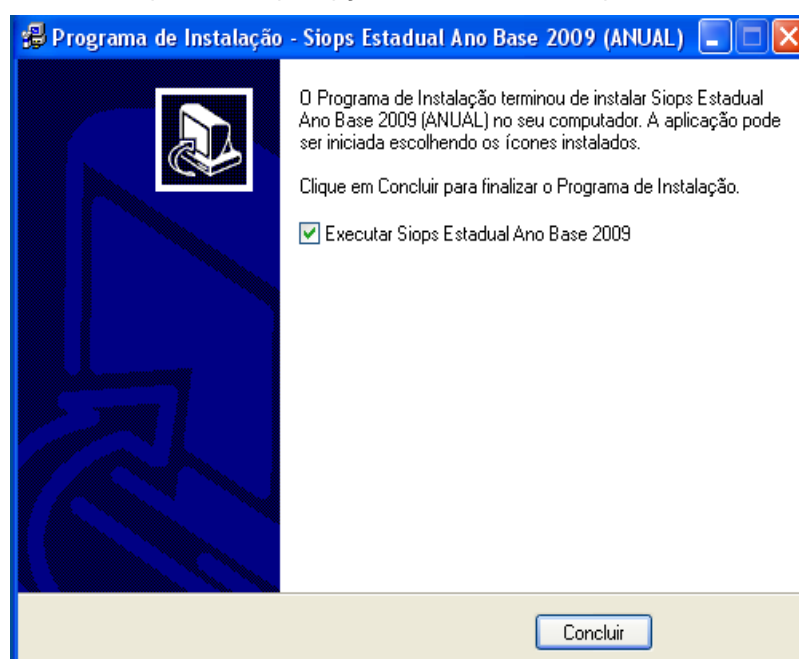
Programa de Instalação - Siops Estadual Ano Base 2009 (ANUAL)

O Programa de Instalação terminou de instalar Siops Estadual Ano Base 2009 (ANUAL) no seu computador. A aplicação pode ser iniciada escolhendo os ícones instalados.

Clique em Concluir para finalizar o Programa de Instalação.

Executar Siops Estadual Ano Base 2009

Concluir